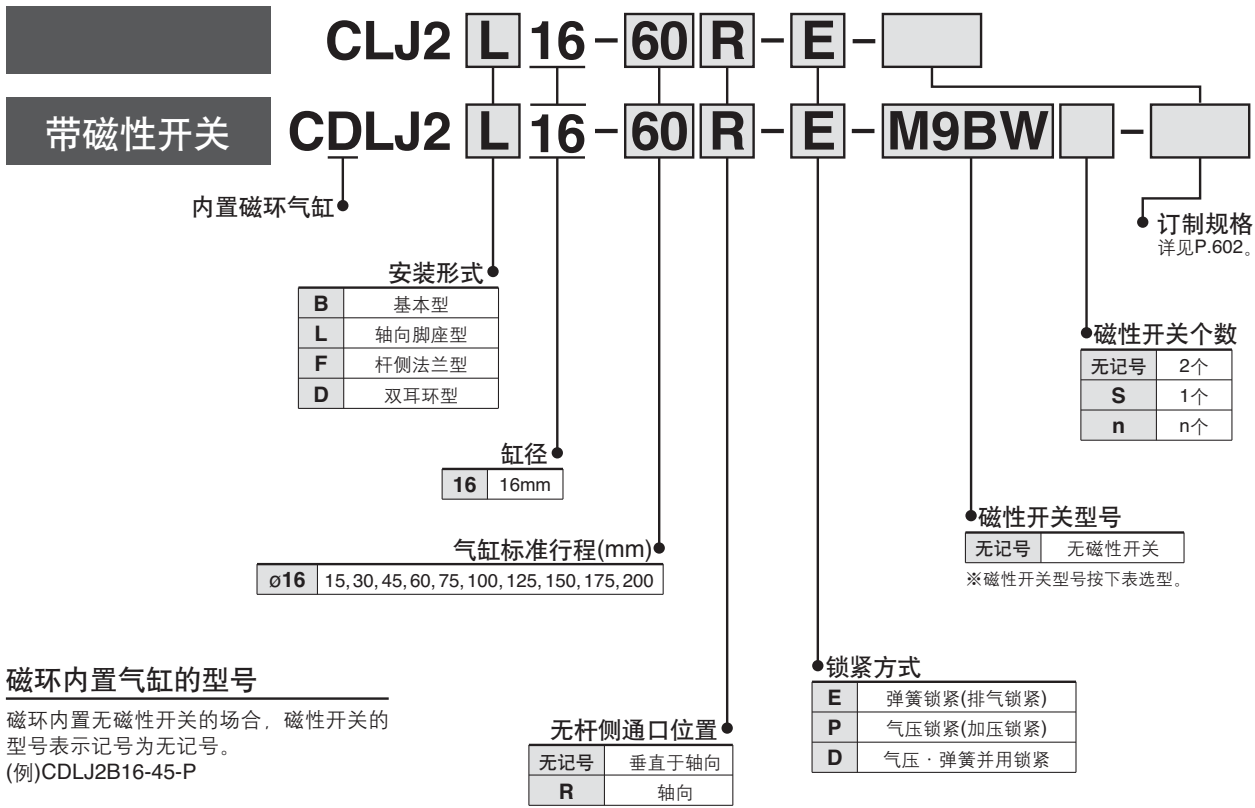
CLJ2 L 16 - 60 R - E -

带磁性开关 CDLJ2 L 16 - 60 R - E - M9BW -

内置磁环气缸

订制规格
详见P.602。

安装形式

| B | 基本型 |
|---|---|
| L | 轴向脚座型 |
| F | 杆侧法兰型 |
| D | 双耳环型 |

磁性开关个数

| 无记号 | 2个 |
|---|---|
| S | 1个 |
| n | n个 |

缸径

| 16 | 16mm |
|---|---|

磁性开关型号

| 无记号 | 无磁性开关 |
|---|---|

※磁性开关型号按下表选型。

气缸标准行程(mm)

| ø16 | 15, 30, 45, 60, 75, 100, 125, 150, 175, 200 |
|---|---|

磁环内置气缸的型号

磁环内置无磁性开关的场合，磁性开关的型号表示记号为无记号。
(例)CDLJ2B16-45-P

锁紧方式

| E | 弹簧锁紧(排气锁紧) |
|---|---|
| P | 气压锁紧(加压锁紧) |
| D | 气压・弹簧并用锁紧 |

无杆侧通口位置

| 无记号 | 垂直于轴向 |
|---|---|
| R | 轴向 |